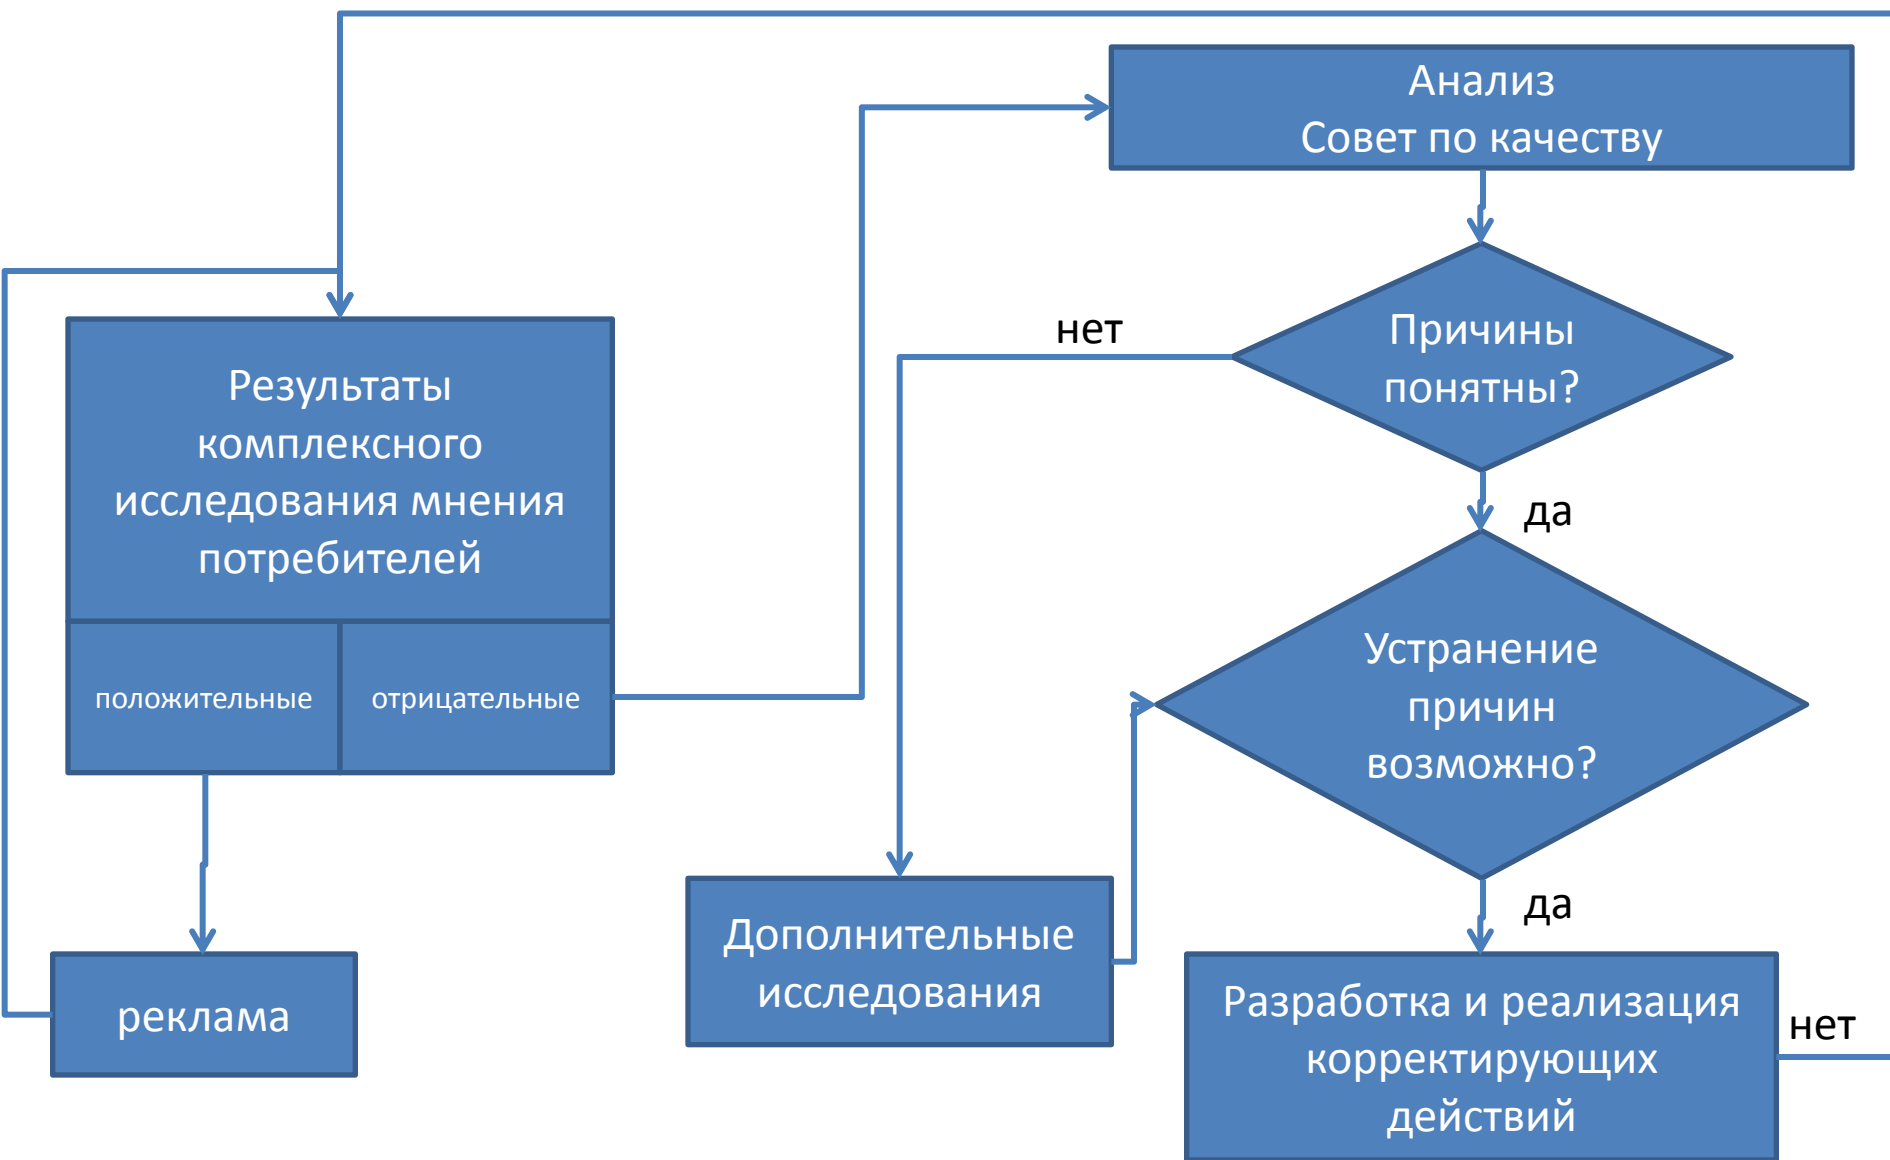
Анализ
Совет по качеству

Результаты комплексного исследования мнения потребителей

положительные

отрицательные

нет

Причины понятны?

да

Устранение причин возможно?

да

реклама

Дополнительные исследования

Разработка и реализация корректирующих действий

нет